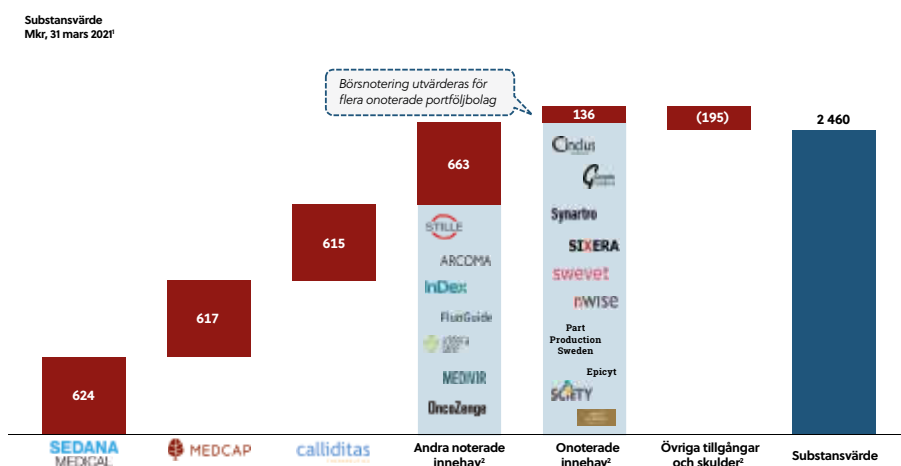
Substansvärde
Mkr, 31 mars 2021¹

Börsnotering utvärderas för flera onoterade portföljbolag

624

617

615

663

STILLE
ARCOMA
InDex
FluoGuide
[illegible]
MEDVIR
OncoZenge

136

Cinclus
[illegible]
Synartro
SIXERA
swevet
nwise
Part Production Sweden
Epicyt
SCIETY
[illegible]

(195)

2 460

SEDANA MEDICAL

MEDCAP

calliditas

Andra noterade innehav²

Onoterade innehav²

Övriga tillgångar och skulder²

Substansvärde